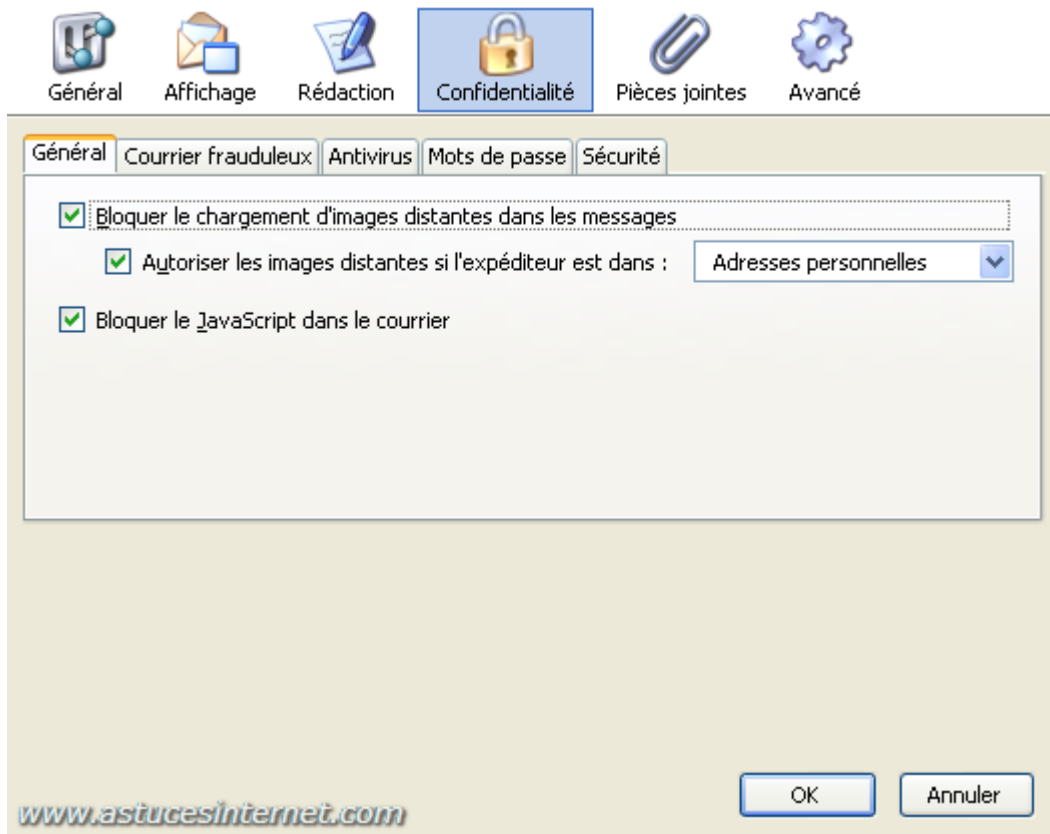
Général Affichage Rédaction Confidentialité Pièces jointes Avancé

Général Courrier frauduleux Antivirus Mots de passe Sécurité

Bloquer le chargement d'images distantes dans les messages

Autoriser les images distantes si l'expéditeur est dans : Adresses personnelles

Bloquer le JavaScript dans le courrier

OK Annuler

www.astucesinternet.com